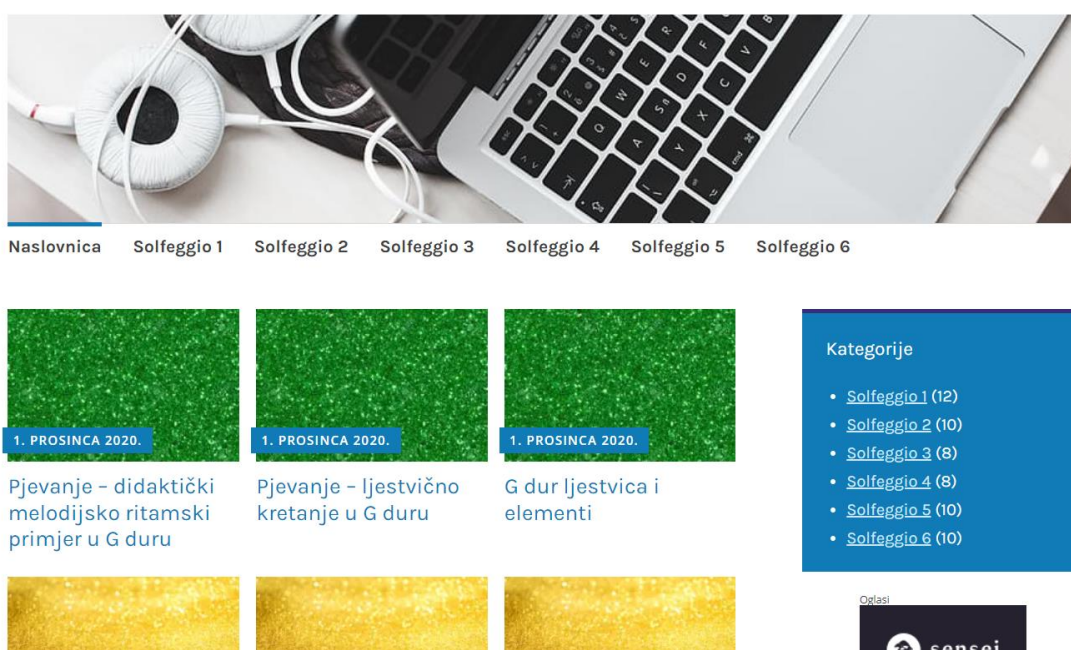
Naslovnica Solfeggio 1 Solfeggio 2 Solfeggio 3 Solfeggio 4 Solfeggio 5 Solfeggio 6

1. PROSINCA 2020.

Pjevanje – didaktički melodijsko ritamski primjer u G duru

1. PROSINCA 2020.

Pjevanje – ljestvično kretanje u G duru

1. PROSINCA 2020.

G dur ljestvica i elementi

Kategorije

- Solfeggio 1 (12)
- Solfeggio 2 (10)
- Solfeggio 3 (8)
- Solfeggio 4 (8)
- Solfeggio 5 (10)
- Solfeggio 6 (10)

Oglasi

sensei